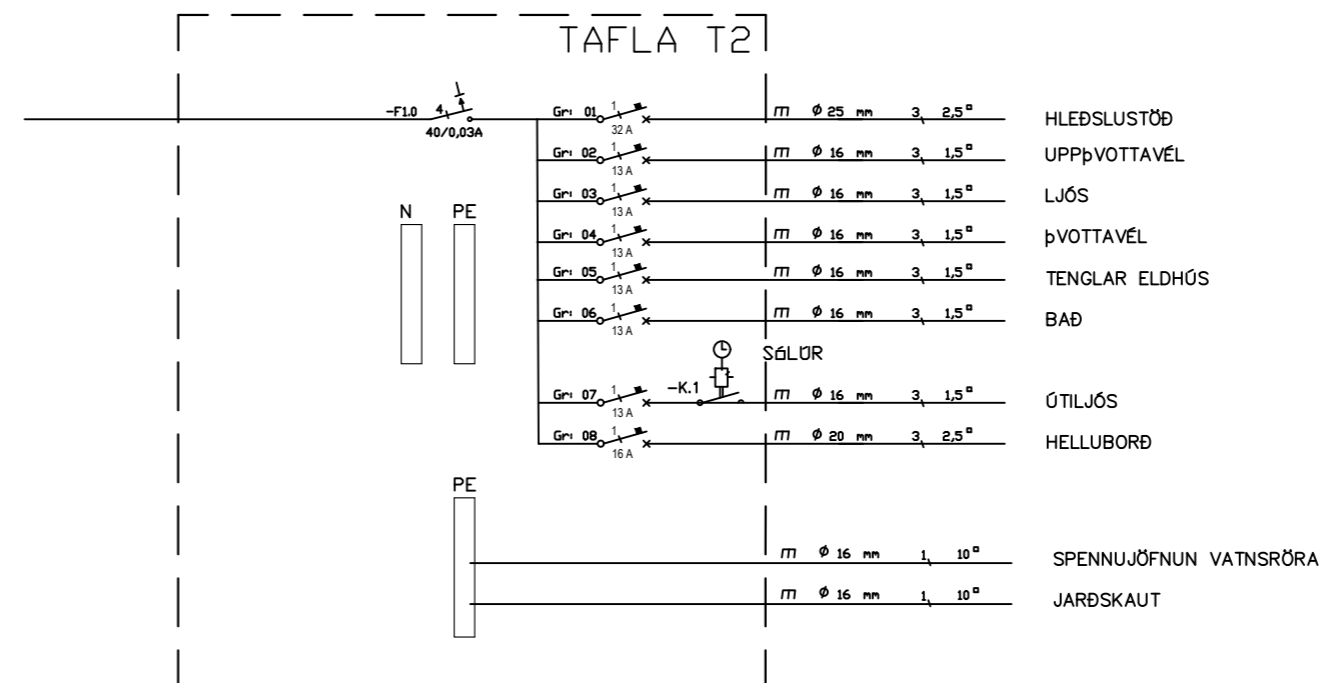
TAFLA T2

-F1.0 4 40/0,03A

N PE

Gr: 01 1 32 A m $\phi$ 25 mm 3 2,5$^{\circ}$ HLEÐSLUSTÖÐ
Gr: 02 1 13 A m $\phi$ 16 mm 3 1,5$^{\circ}$ UPPÞVOTTAVÉL
Gr: 03 1 13 A m $\phi$ 16 mm 3 1,5$^{\circ}$ LJÓS
Gr: 04 1 13 A m $\phi$ 16 mm 3 1,5$^{\circ}$ ÞVOTTAVÉL
Gr: 05 1 13 A m $\phi$ 16 mm 3 1,5$^{\circ}$ TENGLAR ELDHÚS
Gr: 06 1 13 A m $\phi$ 16 mm 3 1,5$^{\circ}$ BAÐ

SÓLÚR
Gr: 07 1 13 A -K.1 m $\phi$ 16 mm 3 1,5$^{\circ}$ ÚTILJÓS
Gr: 08 1 16 A m $\phi$ 20 mm 3 2,5$^{\circ}$ HELLUBORÐ

PE

m $\phi$ 16 mm 1 10$^{\circ}$ SPENNUJÖFNUN VATNSRÖRA
m $\phi$ 16 mm 1 10$^{\circ}$ JARÐSKAUT